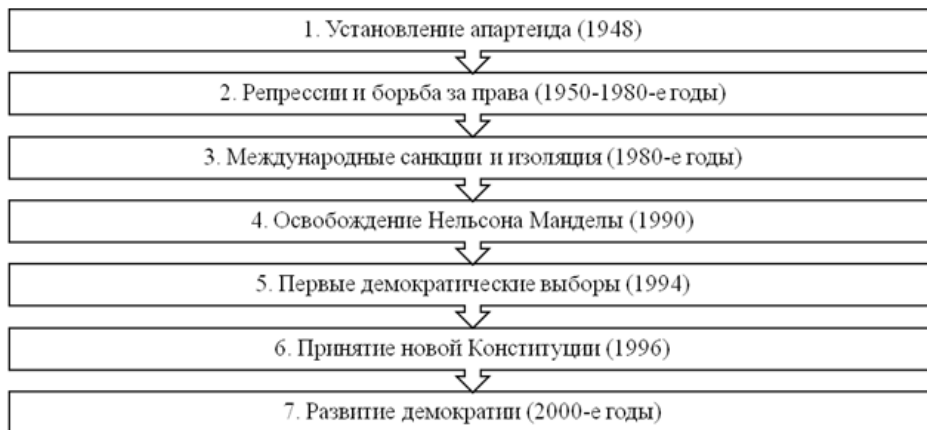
1. Установление апартеида (1948)

2. Репрессии и борьба за права (1950-1980-е годы)

3. Международные санкции и изоляция (1980-е годы)

4. Освобождение Нельсона Манделы (1990)

5. Первые демократические выборы (1994)

6. Принятие новой Конституции (1996)

7. Развитие демократии (2000-е годы)